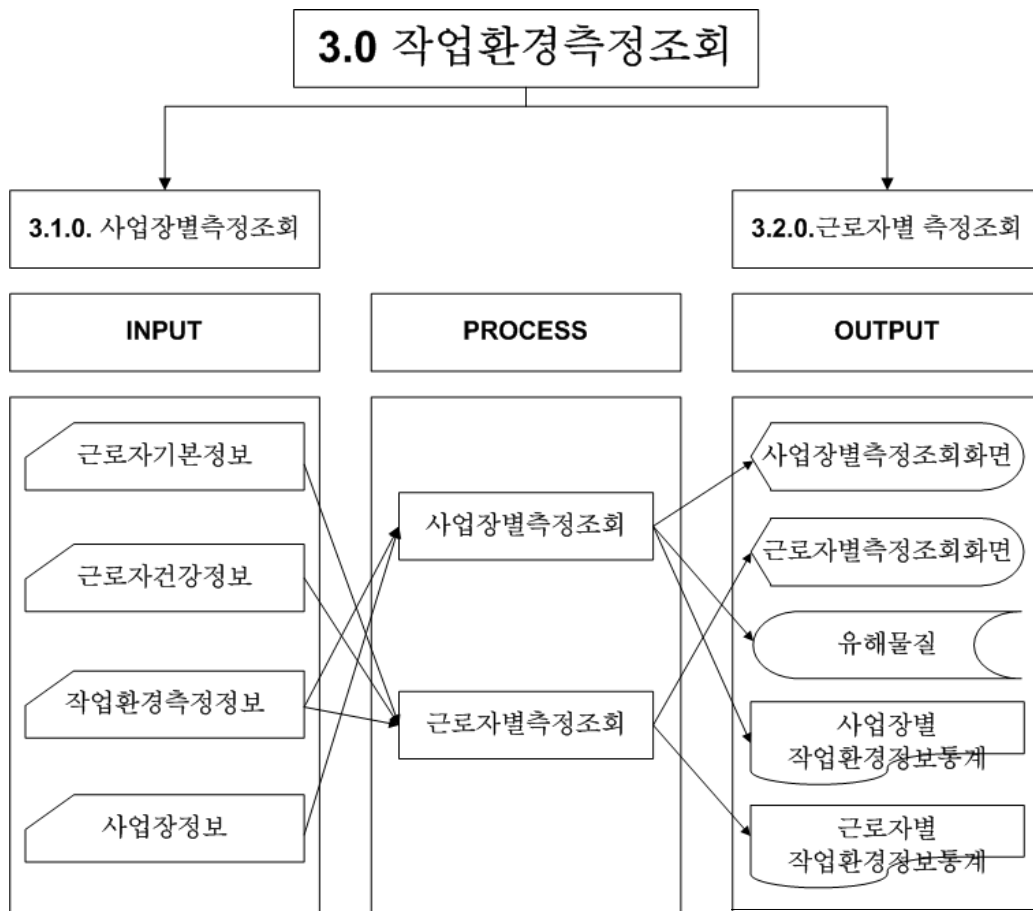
3.0 작업환경측정조회

3.1.0. 사업장별측정조회

3.2.0.근로자별 측정조회

INPUT

PROCESS

OUTPUT

근로자기본정보

근로자건강정보

작업환경측정정보

사업장정보

사업장별측정조회

근로자별측정조회

사업장별측정조회화면

근로자별측정조회화면

유해물질

사업장별 작업환경정보통계

근로자별 작업환경정보통계